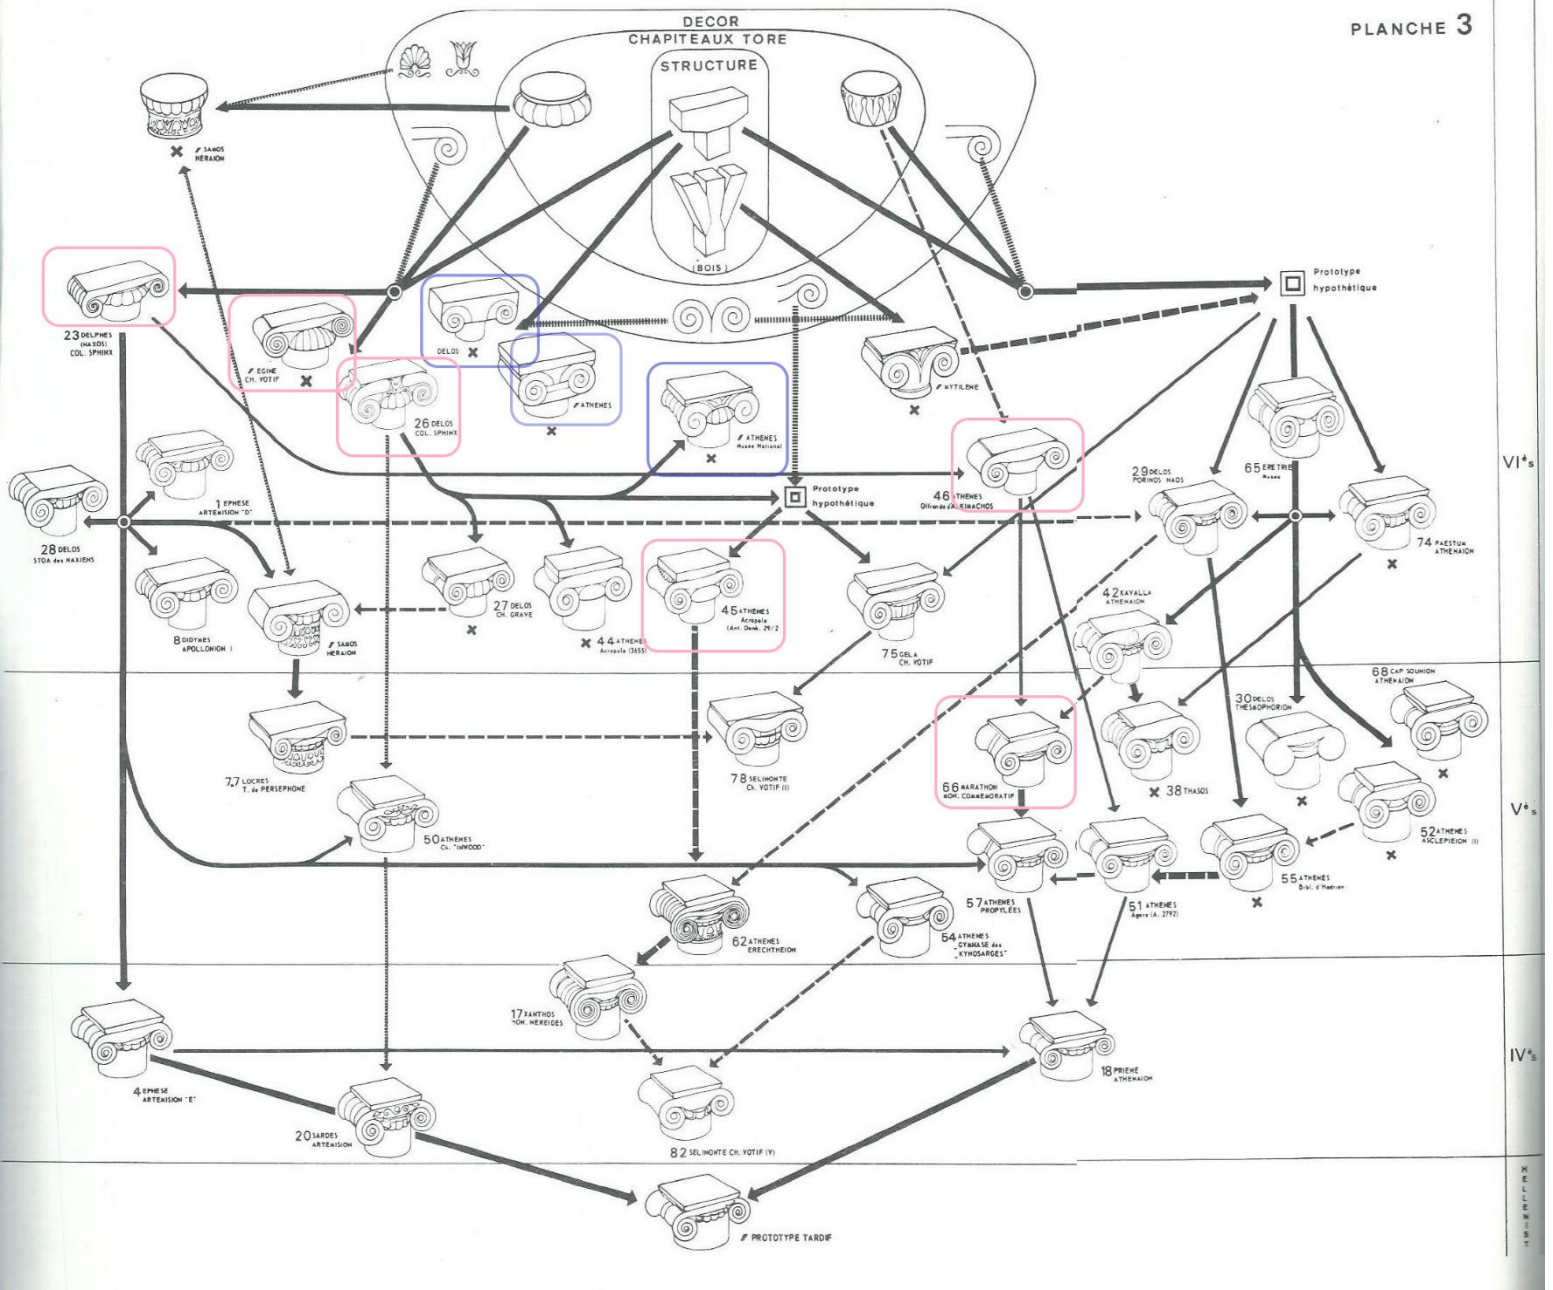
PLANCHE 3

DECOR
CHAPITEAUX TORE
STRUCTURE
(BOIS)

SAMOS HERAION

Prototype hypothétique

23 DELPHES (NAXOS) COL. SPHINX

EGINE CH. VOTIF

DELOS

26 DELOS COL. SPHINX

ATHENES

ATHENES Musée National

MYTILENE

46 ATHENES Offrande d'ALKIMACHOS

29 DELOS PORINOS NAOS

65 ERETRIE Musée

VIᵉs

1 EPHESE ARTEMISION "D"

28 DELOS STOA des NAXIENS

Prototype hypothétique

74 PAESTUM ATHENAION

8 DIDYMES APOLLONION I

SAMOS HERAION

27 DELOS CH. GRAVE

44 ATHENES Acropole (3635)

45 ATHENES Acropole (Ant. Denk. 29/2)

75 GELA CH. VOTIF

42 KAVALLA ATHENAION

68 CAP SOUNION ATHENAION

30 DELOS THESMOPHORION

7.7 LOCRES T. de PERSEPHONE

78 SELINONTE Ch. VOTIF (I)

66 MARATHON MON. COMMEMORATIF

38 THASOS

Vᵉs

50 ATHENES Ch. "INWOOD"

52 ATHENES ASCLEPIEION (I)

55 ATHENES Bibl. d'Hadrien

57 ATHENES PROPYLEES

51 ATHENES Agora (A. 2792)

62 ATHENES ERECHTHEION

54 ATHENES GYMNASE des "KYNOSARGES"

17 XANTHOS MON. NEREIDES

IVᵉs

4 EPHESE ARTEMISION "E"

18 PRIENE ATHENAION

20 SARDES ARTEMISION

82 SELINONTE CH. VOTIF (V)

PROTOTYPE TARDIF

HELLENIST